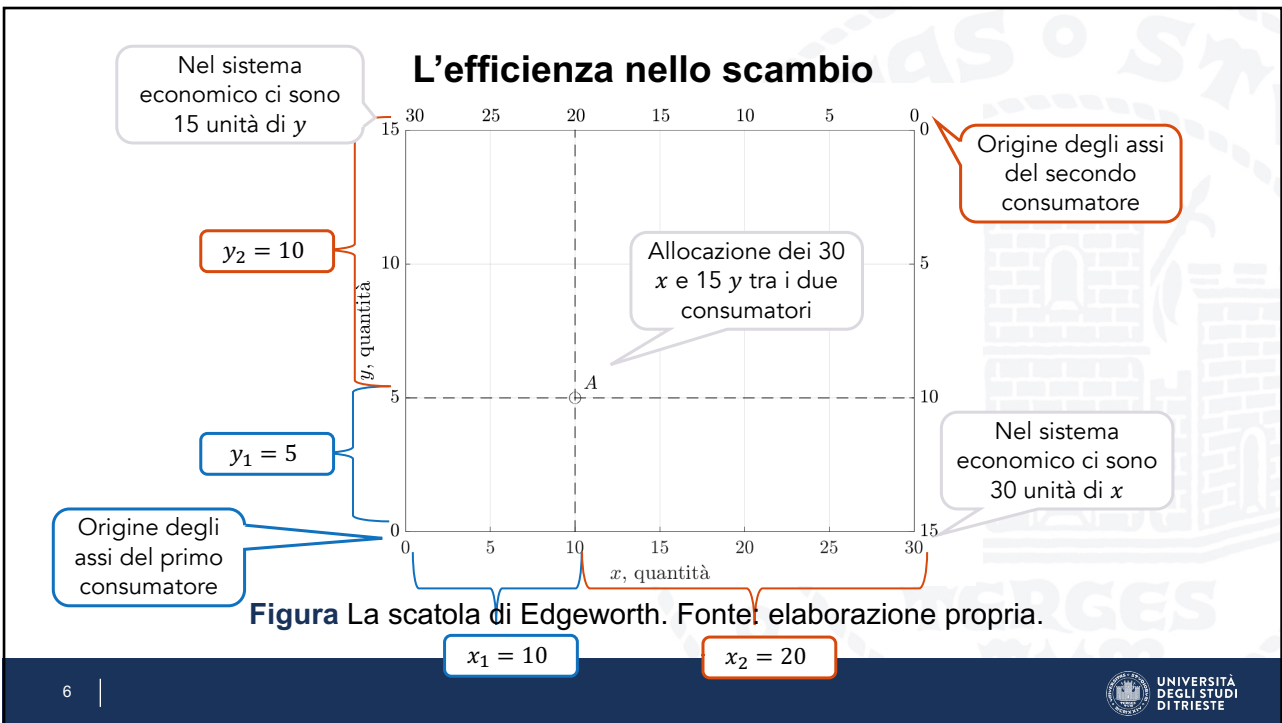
L’efficienza nello scambio

Nel sistema economico ci sono 15 unità di $y$

Origine degli assi del secondo consumatore

$y_2 = 10$

Allocazione dei 30 $x$ e 15 $y$ tra i due consumatori

$y_1 = 5$

Nel sistema economico ci sono 30 unità di $x$

Origine degli assi del primo consumatore

30 25 20 15 10 5 0

15 10 5 0

0 5 10 15

$A$

$y$, quantità

0 5 10 15 20 25 30

$x$, quantità

**Figura** La scatola di Edgeworth. Fonte: elaborazione propria.

$x_1 = 10$

$x_2 = 20$

6

UNIVERSITÀ DEGLI STUDI DI TRIESTE